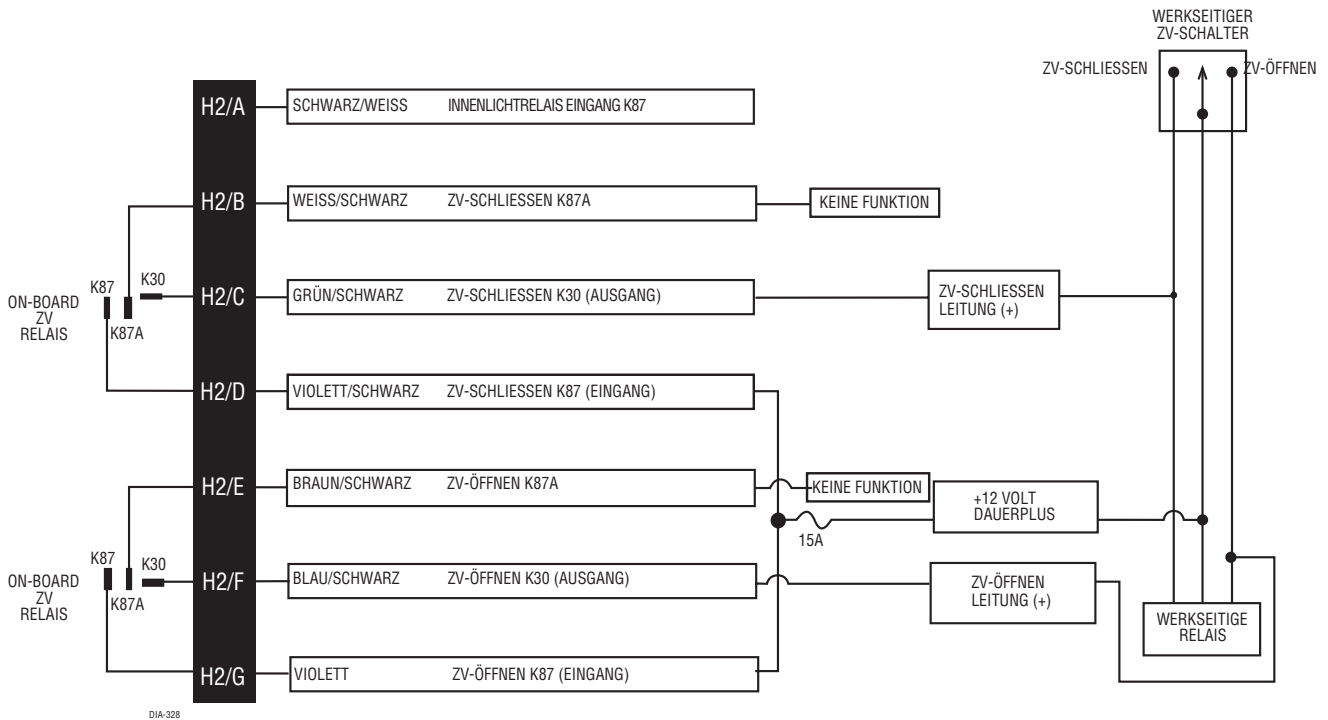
WERKSEITIGER ZV-SCHALTER

ZV-SCHLIESSEN

ZV-ÖFFNEN

H2/A

SCHWARZ/WEISS INNENLICHTRELAIS EINGANG K87

H2/B

WEISS/SCHWARZ ZV-SCHLIESSEN K87A

KEINE FUNKTION

ON-BOARD ZV RELAIS

K87

K30

K87A

H2/C

GRÜN/SCHWARZ ZV-SCHLIESSEN K30 (AUSGANG)

ZV-SCHLIESSEN LEITUNG (+)

H2/D

VIOLETT/SCHWARZ ZV-SCHLIESSEN K87 (EINGANG)

H2/E

BRAUN/SCHWARZ ZV-ÖFFNEN K87A

KEINE FUNKTION

+12 VOLT DAUERPLUS

15A

ON-BOARD ZV RELAIS

K87

K30

K87A

H2/F

BLAU/SCHWARZ ZV-ÖFFNEN K30 (AUSGANG)

ZV-ÖFFNEN LEITUNG (+)

WERKSEITIGE RELAIS

H2/G

VIOLETT ZV-ÖFFNEN K87 (EINGANG)

DIA-328